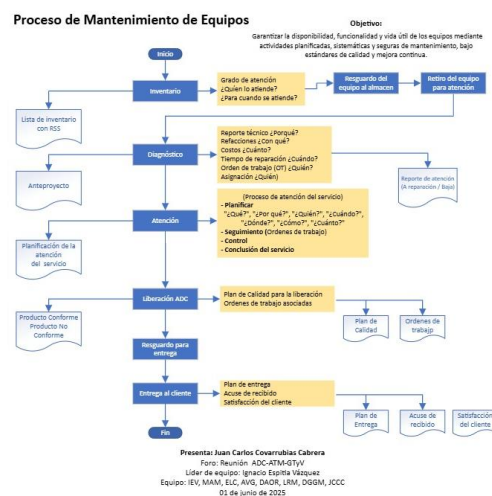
Proceso de Mantenimiento de Equipos

Objetivo:
Garantizar la disponibilidad, funcionalidad y vida útil de los equipos mediante actividades planificadas, sistemáticas y seguras de mantenimiento, bajo estándares de calidad y mejora continua.

Inicio

Inventario

Grado de atención
¿Quien lo atiende?
¿Para cuando se atiende?

Resguardo del equipo al almacen

Retiro del equipo para atención

Lista de inventario con RSS

Diagnóstico

Reporte técnico ¿Porqué?
Refacciones ¿con qué?
Costos ¿Cuánto?
Tiempo de reparación ¿Cuándo?
Orden de trabajo (OT) ¿Quién?
Asignación ¿Quién?

Reporte de atención (A reparación / Baja)

Anteproyecto

Atención

(Proceso de atención del servicio)
- Planificar
"¿Qué?", "¿Por qué?", "¿Quién?", "¿cuándo?", "¿dónde?", "¿Cómo?", "¿Cuánto?"
- Seguimiento (Ordenes de trabajo)
- Control
- Conclusión del servicio

Planificación de la atención del servicio

Liberación ADC

Plan de Calidad para la liberación
Ordenes de trabajo asociadas

Plan de Calidad

Ordenes de trabajo

Producto Conforme
Producto No Conforme

Resguardo para entrega

Entrega al cliente

Plan de entrega
Acuse de recibido
Satisfacción del cliente

Plan de Entrega

Acuse de recibido

Satisfacción del cliente

Fin

Presenta: Juan Carlos Covarrubias Cabrera
Foro: Reunión ADC-ATM-GTyV
Líder de equipo: Ignacio Espitia Vázquez
Equipo: IEV, MAM, ELC, AVG, DAOR, LRM, DGGM, JCCC
01 de junio de 2025